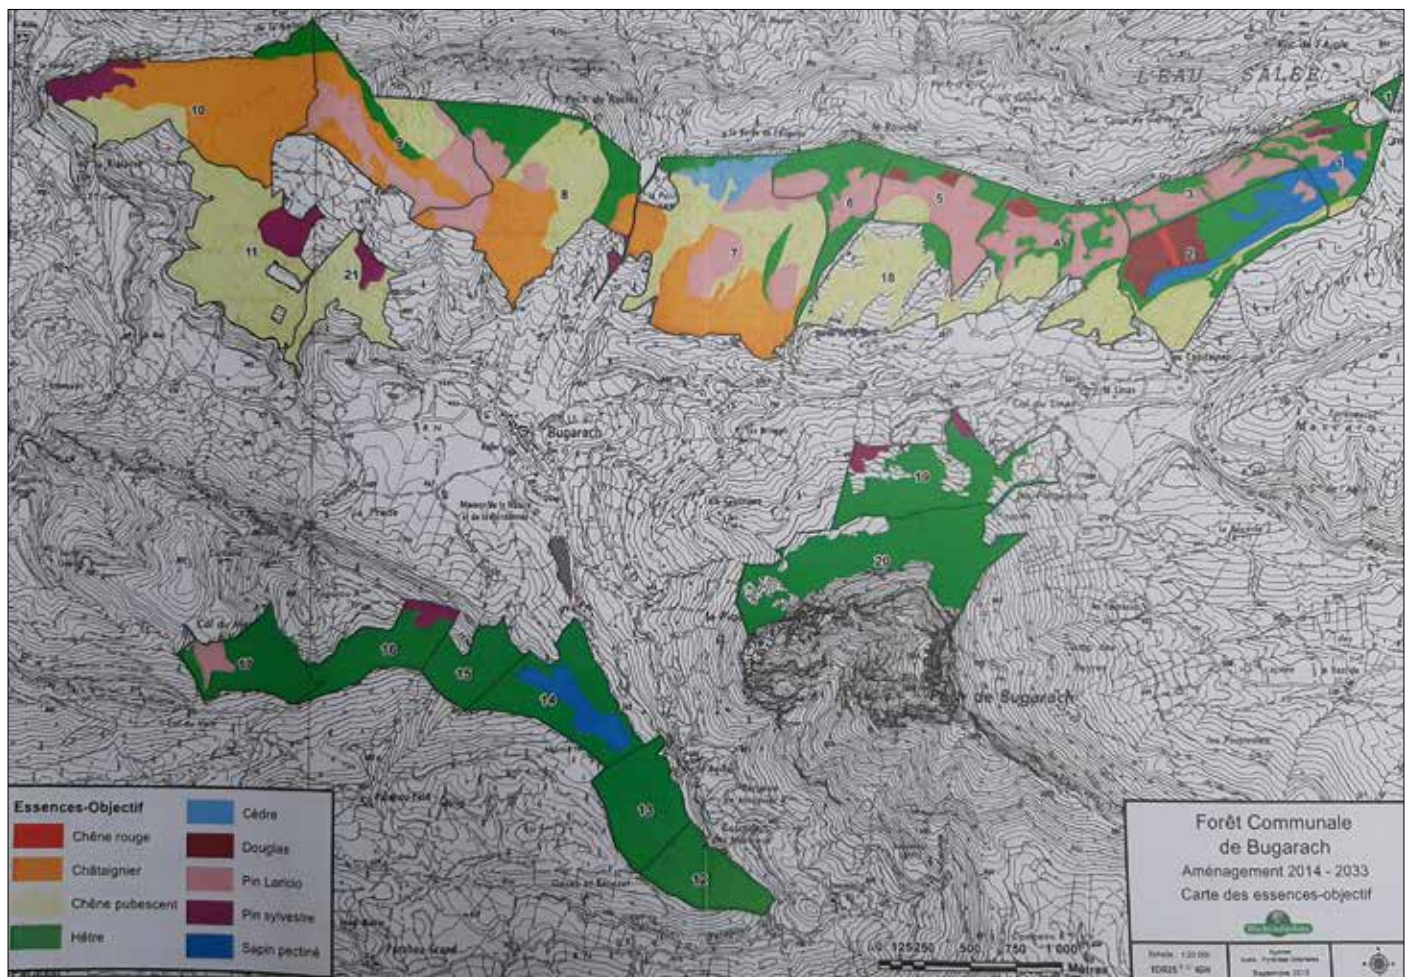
L'EAU SALEE

10
9
8
7
6
5
4
3
2
1
11
21
18
Bugarach
19
20
17
16
15
14
13
12
Pech de Bugarach

Essences-Objectif
Chêne rouge
Châtaignier
Chêne pubescent
Hêtre
Cèdre
Douglas
Pin Laricio
Pin sylvestre
Sapin pectiné

0 125 250 500 750 1 000
Mètres

Forêt Communale
de Bugarach
Aménagement 2014 - 2033
Carte des essences-objectif